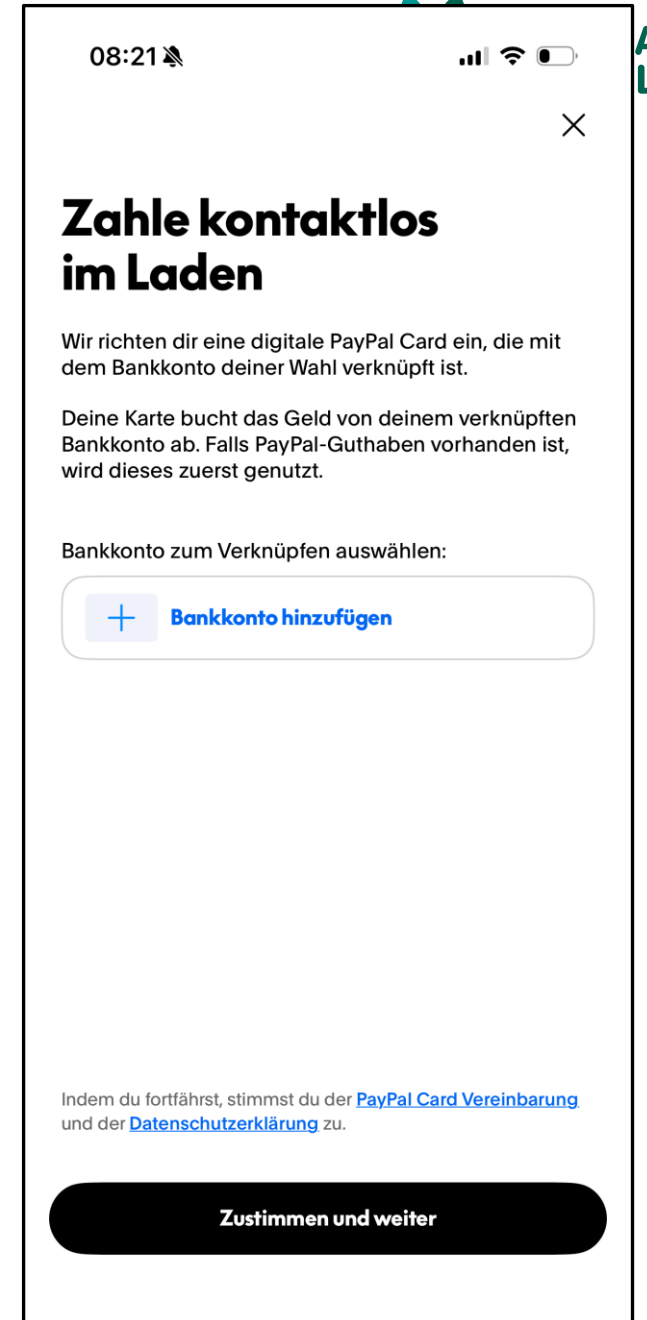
08:21

Zahle kontaktlos im Laden

Wir richten dir eine digitale PayPal Card ein, die mit dem Bankkonto deiner Wahl verknüpft ist.

Deine Karte bucht das Geld von deinem verknüpften Bankkonto ab. Falls PayPal-Guthaben vorhanden ist, wird dieses zuerst genutzt.

Bankkonto zum Verknüpfen auswählen:

Bankkonto hinzufügen

Indem du fortfährst, stimmst du der PayPal Card Vereinbarung und der Datenschutzerklärung zu.

Zustimmen und weiter